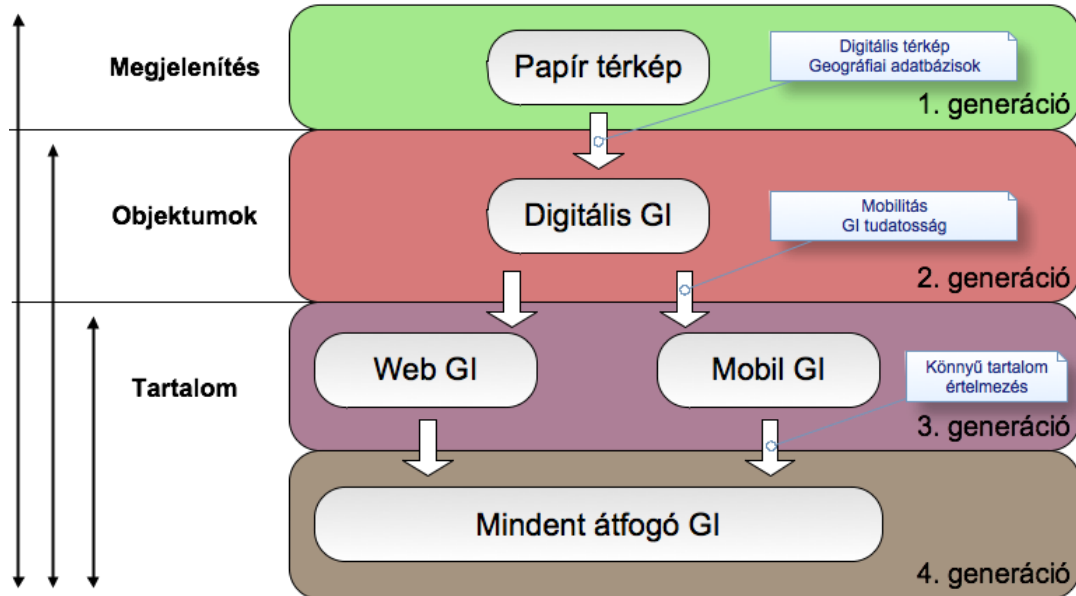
Megjelenítés

Papír térkép

Digitális térkép
Geográfiai adatbázisok

1. generáció

Objektumok

Digitális GI

Mobilitás
GI tudatosság

2. generáció

Tartalom

Web GI

Mobil GI

Könnyű tartalom
értelmezés

3. generáció

Mindent átfogó GI

4. generáció